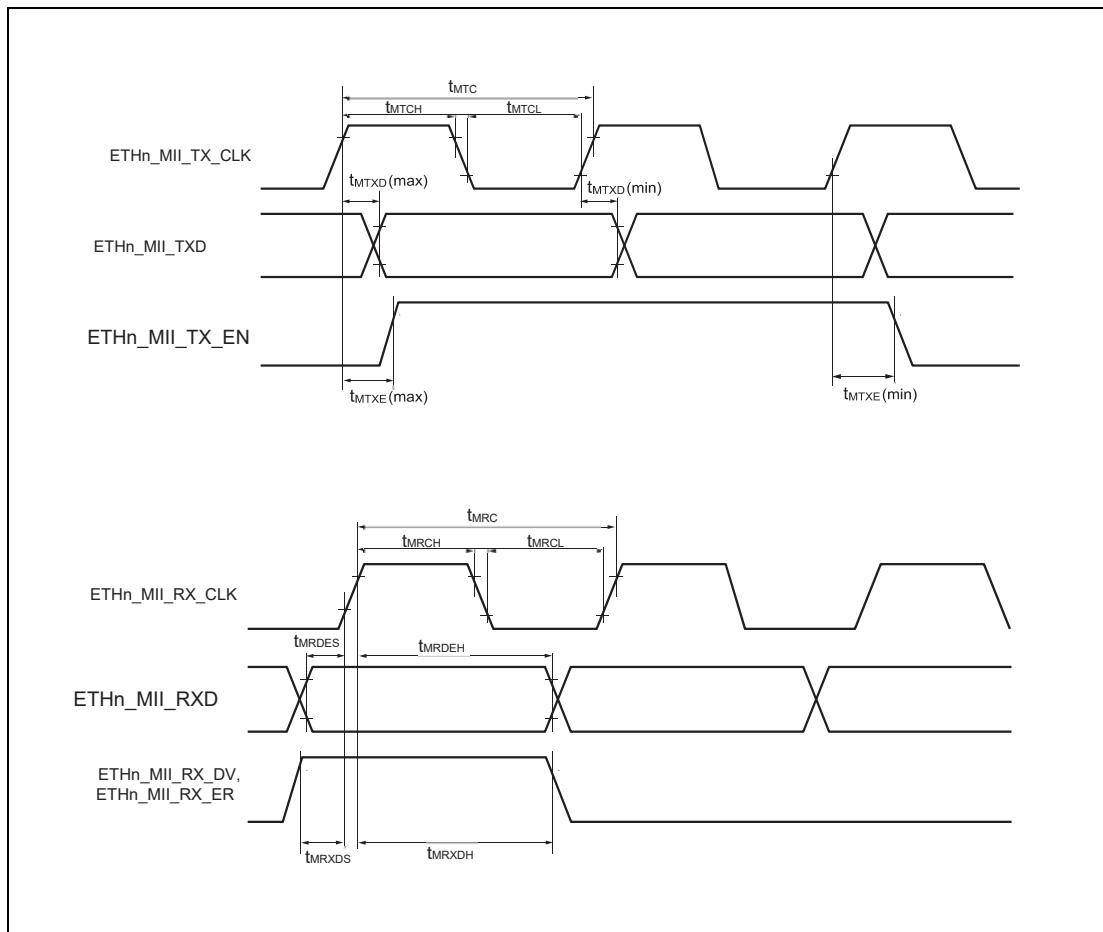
$t_{MTC}$
$t_{MTCH}$
$t_{MTCL}$
ETHn_MII_TX_CLK
$t_{MTXD}$(max)
$t_{MTXD}$(min)
ETHn_MII_TXD
ETHn_MII_TX_EN
$t_{MTXE}$(max)
$t_{MTXE}$(min)

$t_{MRC}$
$t_{MRCH}$
$t_{MRCL}$
ETHn_MII_RX_CLK
$t_{MRDES}$
$t_{MRDEH}$
ETHn_MII_RXD
ETHn_MII_RX_DV,
ETHn_MII_RX_ER
$t_{MRXDS}$
$t_{MRXDH}$